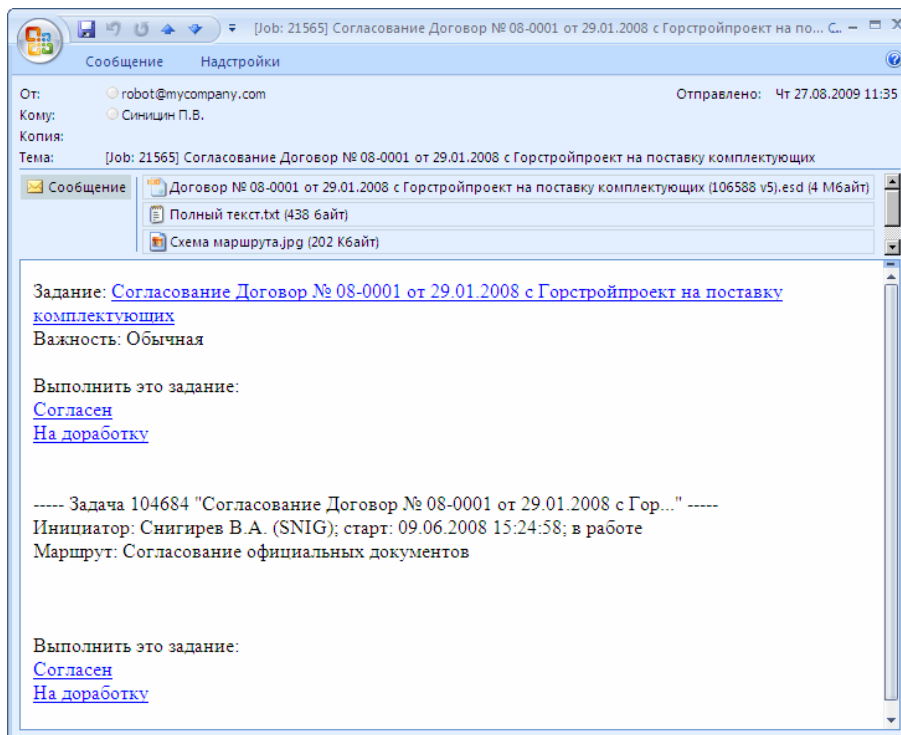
[Job: 21565] Согласование Договор № 08-0001 от 29.01.2008 с Горстройпроект на по... С...

Сообщение Надстройки

От: robot@mycompany.com
Кому: Синицин П.В.
Копия:
Тема: [Job: 21565] Согласование Договор № 08-0001 от 29.01.2008 с Горстройпроект на поставку комплектующих

Отправлено: Чт 27.08.2009 11:35

Сообщение
Договор № 08-0001 от 29.01.2008 с Горстройпроект на поставку комплектующих (106588 v5).esd (4 Мбайт)
Полный текст.txt (438 байт)
Схема маршрута.jpg (202 Кбайт)

Задание: Согласование Договор № 08-0001 от 29.01.2008 с Горстройпроект на поставку комплектующих
Важность: Обычная

Выполнить это задание:
Согласен
На доработку

----- Задача 104684 "Согласование Договор № 08-0001 от 29.01.2008 с Гор..." -----
Инициатор: Снигирев В.А. (SNIG); старт: 09.06.2008 15:24:58; в работе
Маршрут: Согласование официальных документов

Выполнить это задание:
Согласен
На доработку